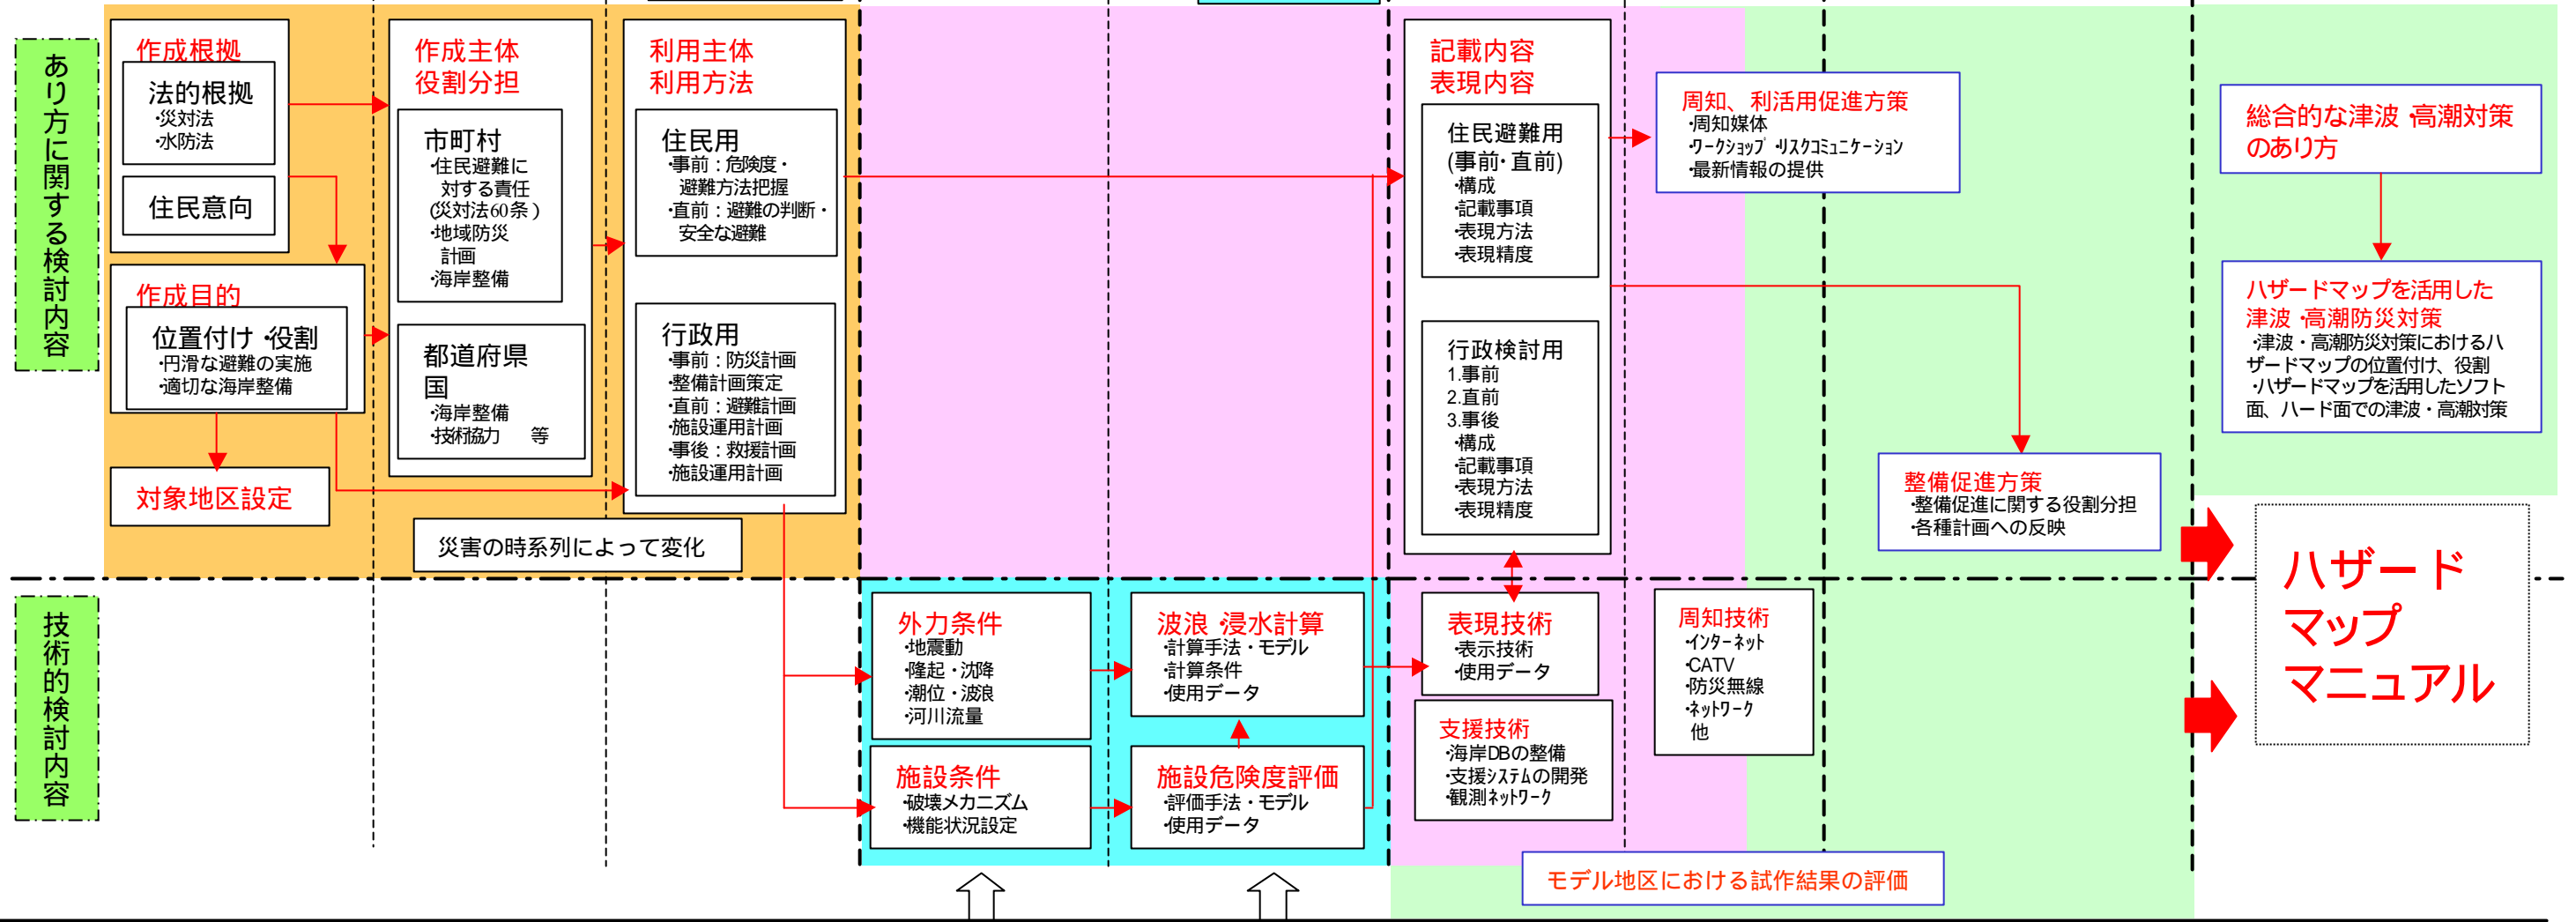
あり方に関する検討内容

作成根拠
法的根拠
·災対法
·水防法
住民意向

作成目的
位置付け·役割
·円滑な避難の実施
·適切な海岸整備

対象地区設定

作成主体
役割分担
市町村
·住民避難に対する責任(災対法60条)
·地域防災計画
·海岸整備
都道府県
国
·海岸整備
·技術協力 等

災害の時系列によって変化

利用主体
利用方法
住民用
·事前:危険度·避難方法把握
·直前:避難の判断·安全な避難
行政用
·事前:防災計画
·整備計画策定
·直前:避難計画
·施設運用計画
·事後:救援計画
·施設運用計画

記載内容
表現内容
住民避難用
(事前·直前)
·構成
·記載事項
·表現方法
·表現精度
行政検討用
1.事前
2.直前
3.事後
·構成
·記載事項
·表現方法
·表現精度

周知、利活用促進方策
·周知媒体
·ワークショップ·リスクコミュニケーション
·最新情報の提供

整備促進方策
·整備促進に関する役割分担
·各種計画への反映

総合的な津波·高潮対策のあり方

ハザードマップを活用した津波·高潮防災対策
·津波・高潮防災対策におけるハザードマップの位置付け、役割
·ハザードマップを活用したソフト面、ハード面での津波・高潮対策

ハザードマップマニュアル

技術的検討内容

外力条件
·地震動
·隆起·沈降
·潮位·波浪
·河川流量

施設条件
·破壊メカニズム
·機能状況設定

波浪·浸水計算
·計算手法・モデル
·計算条件
·使用データ

施設危険度評価
·評価手法・モデル
·使用データ

表現技術
·表示技術
·使用データ

支援技術
·海岸DBの整備
·支援システムの開発
·観測ネットワーク

周知技術
·インターネット
·CATV
·防災無線
·ネットワーク
他

モデル地区における試作結果の評価